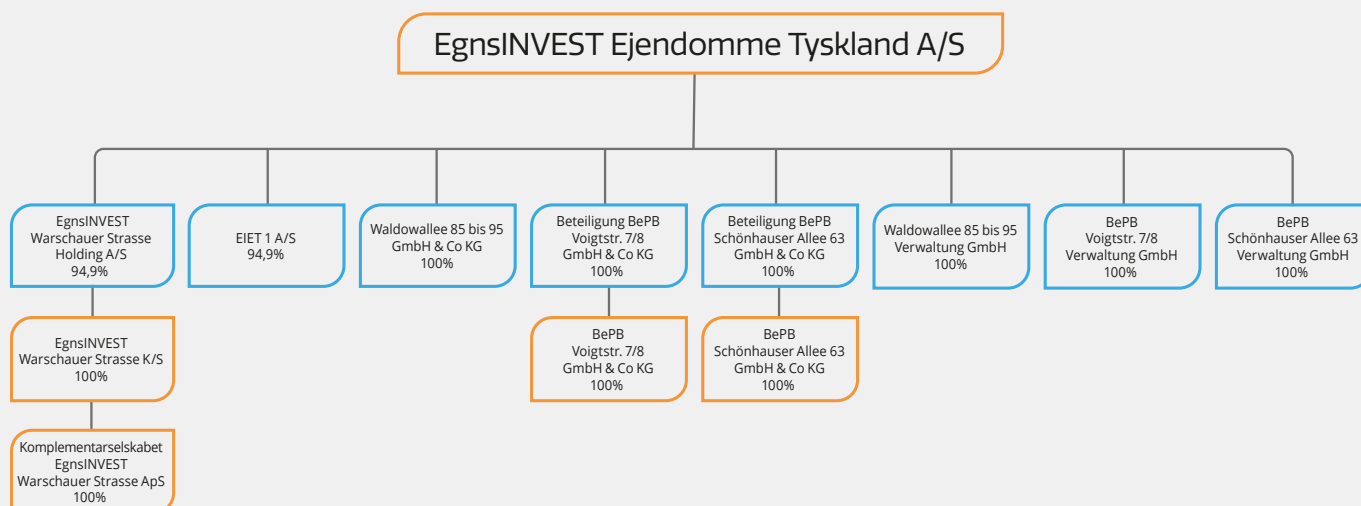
EgnsINVEST Ejendomme Tyskland A/S

EgnsINVEST Warschauer Strasse Holding A/S 94,9%

EgnsINVEST Warschauer Strasse K/S 100%

Komplementarselskabet EgnsINVEST Warschauer Strasse ApS 100%

EIET 1 A/S 94,9%

Waldowallee 85 bis 95 GmbH & Co KG 100%

Beteiligung BePB Voigtstr. 7/8 GmbH & Co KG 100%

BePB Voigtstr. 7/8 GmbH & Co KG 100%

Beteiligung BePB Schönhauser Allee 63 GmbH & Co KG 100%

BePB Schönhauser Allee 63 GmbH & Co KG 100%

Waldowallee 85 bis 95 Verwaltung GmbH 100%

BePB Voigtstr. 7/8 Verwaltung GmbH 100%

BePB Schönhauser Allee 63 Verwaltung GmbH 100%